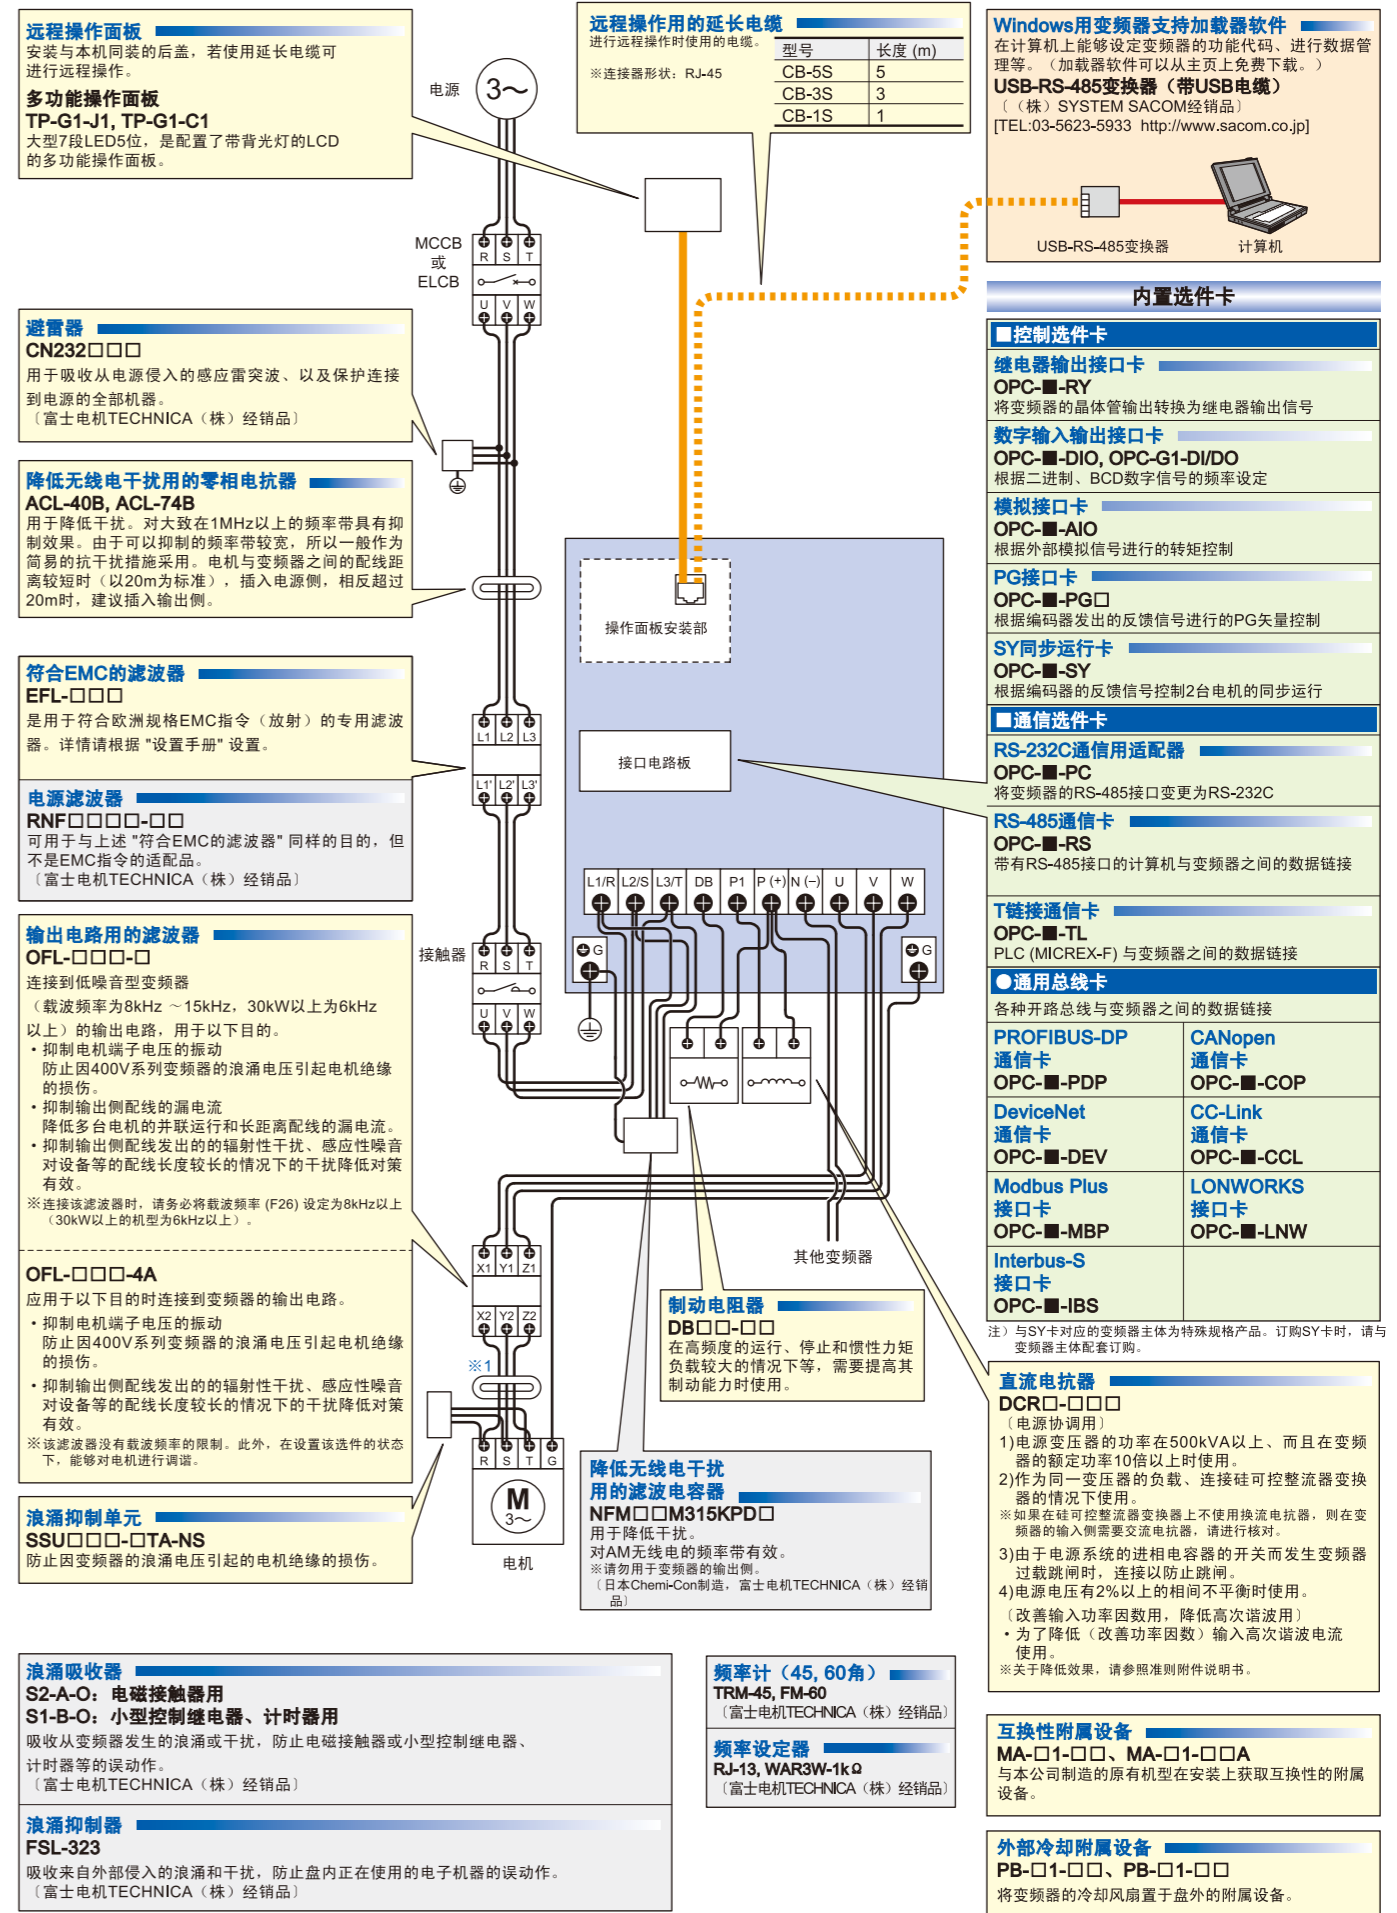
远程操作面板
安装与本机同装的后盖，若使用延长电缆可进行远程操作。

多功能操作面板
TP-G1-J1, TP-G1-C1
大型7段LED5位，是配置了带背光灯的LCD的多功能操作面板。

电源
3~

远程操作用的延长电缆
进行远程操作时使用的电缆。
※连接器形状：RJ-45

| 型号 | 长度 (m) |
|---|---|
| CB-5S | 5 |
| CB-3S | 3 |
| CB-1S | 1 |

Windows用变频器支持加载器软件
在计算机上能够设定变频器的功能代码、进行数据管理等。（加载器软件可以从主页上免费下载。）
USB-RS-485变换器（带USB电缆）
（（株）SYSTEM SACOM经销品）
[TEL:03-5623-5933 http://www.sacom.co.jp]
USB-RS-485变换器
计算机

MCCB
或
ELCB
R S T
U V W

避雷器
CN232□□□
用于吸收从电源侵入的感应雷突波、以及保护连接到电源的全部机器。
〔富士电机TECHNICA（株）经销品〕

降低无线电干扰用的零相电抗器
ACL-40B, ACL-74B
用于降低干扰。对大致在1MHz以上的频率带具有抑制效果。由于可以抑制的频率带较宽，所以一般作为简易的抗干扰措施采用。电机与变频器之间的配线距离较短时（以20m为标准），插入电源侧，相反超过20m时，建议插入输出侧。

符合EMC的滤波器
EFL-□□□
是用于符合欧洲规格EMC指令（放射）的专用滤波器。详情请根据 "设置手册" 设置。

电源滤波器
RNF□□□□-□□
可用于与上述 "符合EMC的滤波器" 同样的目的，但不是EMC指令的适配品。
〔富士电机TECHNICA（株）经销品〕

L1 L2 L3
L1' L2' L3'

输出电路用的滤波器
OFL-□□□-□
连接到低噪音型变频器
（载波频率为8kHz ～15kHz，30kW以上为6kHz以上）的输出电路，用于以下目的。
・抑制电机端子电压的振动
防止因400V系列变频器的浪涌电压引起电机绝缘的损伤。
・抑制输出侧配线的漏电流
降低多台电机的并联运行和长距离配线的漏电流。
・抑制输出侧配线发出的的辐射性干扰、感应性噪音
对设备等的配线长度较长的情况下的干扰降低对策有效。
※连接该滤波器时，请务必将载波频率 (F26) 设定为8kHz以上（30kW以上的机型为6kHz以上）。

OFL-□□□-4A
应用于以下目的时连接到变频器的输出电路。
・抑制电机端子电压的振动
防止因400V系列变频器的浪涌电压引起电机绝缘的损伤。
・抑制输出侧配线发出的的辐射性干扰、感应性噪音
对设备等的配线长度较长的情况下的干扰降低对策有效。
※该滤波器没有载波频率的限制。此外，在设置该选件的状态下，能够对电机进行调谐。

浪涌抑制单元
SSU□□□-□TA-NS
防止因变频器的浪涌电压引起的电机绝缘的损伤。

操作面板安装部
接口电路板
L1/R L2/S L3/T DB P1 P(+) N(−) U V W
G G
接触器
R S T
U V W
X1 Y1 Z1
X2 Y2 Z2
※1
R S T G
M
3~
电机
其他变频器

制动电阻器
DB□□-□□
在高频度的运行、停止和惯性力矩负载较大的情况下等，需要提高其制动能力时使用。

降低无线电干扰用的滤波电容器
NFM□□M315KPD□
用于降低干扰。
对AM无线电的频率带有效。
※请勿用于变频器的输出侧。
〔日本Chemi-Con制造，富士电机TECHNICA（株）经销品〕

内置选件卡
■控制选件卡
继电器输出接口卡
OPC-■-RY
将变频器的晶体管输出转换为继电器输出信号
数字输入输出接口卡
OPC-■-DIO, OPC-G1-DI/DO
根据二进制、BCD数字信号的频率设定
模拟接口卡
OPC-■-AIO
根据外部模拟信号进行的转矩控制
PG接口卡
OPC-■-PG□
根据编码器发出的反馈信号进行的PG矢量控制
SY同步运行卡
OPC-■-SY
根据编码器的反馈信号控制2台电机的同步运行
■通信选件卡
RS-232C通信用适配器
OPC-■-PC
将变频器的RS-485接口变更为RS-232C
RS-485通信卡
OPC-■-RS
带有RS-485接口的计算机与变频器之间的数据链接
T链接通信卡
OPC-■-TL
PLC (MICREX-F) 与变频器之间的数据链接
●通用总线卡
各种开路总线与变频器之间的数据链接

| PROFIBUS-DP 通信卡 OPC-■-PDP | CANopen 通信卡 OPC-■-COP |
|---|---|
| DeviceNet 通信卡 OPC-■-DEV | CC-Link 通信卡 OPC-■-CCL |
| Modbus Plus 接口卡 OPC-■-MBP | LONWORKS 接口卡 OPC-■-LNW |
| Interbus-S 接口卡 OPC-■-IBS | |

注）与SY卡对应的变频器主体为特殊规格产品。订购SY卡时，请与变频器主体配套订购。

直流电抗器
DCR□-□□□
〔电源协调用〕
1)电源变压器的功率在500kVA以上、而且在变频器的额定功率10倍以上时使用。
2)作为同一变压器的负载、连接硅可控整流器变换器的情况下使用。
※如果在硅可控整流器变换器上不使用换流电抗器，则在变频器的输入侧需要交流电抗器，请进行核对。
3)由于电源系统的进相电容器的开关而发生变频器过载跳闸时使用。
4)电源电压有2%以上的相间不平衡时使用。
〔改善输入功率因数用，降低高次谐波用〕
・为了降低（改善功率因数）输入高次谐波电流使用。
※关于降低效果，请参照准则附件说明书。

浪涌吸收器
S2-A-O：电磁接触器用
S1-B-O：小型控制继电器、计时器用
吸收从变频器发生的浪涌或干扰，防止电磁接触器或小型控制继电器、计时器等的误动作。
〔富士电机TECHNICA（株）经销品〕

浪涌抑制器
FSL-323
吸收来自外部侵入的浪涌和干扰，防止盘内正在使用的电子机器的误动作。
〔富士电机TECHNICA（株）经销品〕

频率计（45, 60角）
TRM-45, FM-60
〔富士电机TECHNICA（株）经销品〕

频率设定器
RJ-13, WAR3W-1kΩ
〔富士电机TECHNICA（株）经销品〕

互换性附属设备
MA-□1-□□、MA-□1-□□A
与本公司制造的原有机型在安装上获取互换性的附属设备。

外部冷却附属设备
PB-□1-□□、PB-□1-□□
将变频器的冷却风扇置于盘外的附属设备。